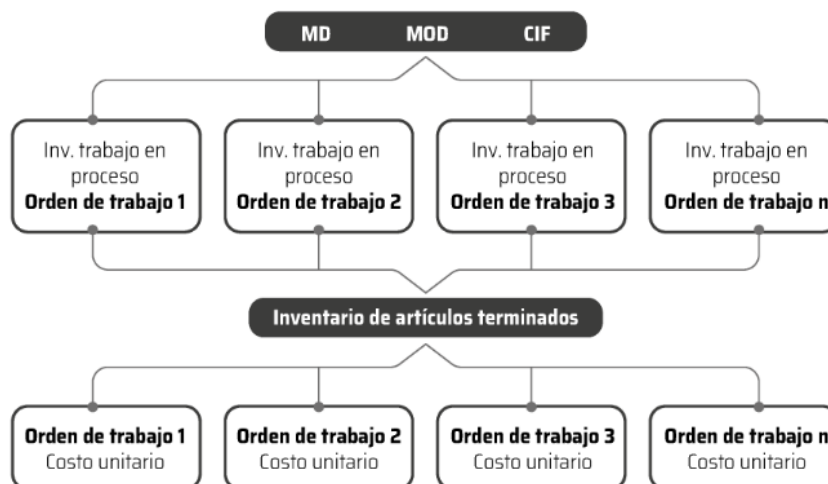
MD MOD CIF

Inv. trabajo en proceso **Orden de trabajo 1**

Inv. trabajo en proceso **Orden de trabajo 2**

Inv. trabajo en proceso **Orden de trabajo 3**

Inv. trabajo en proceso **Orden de trabajo n**

Inventario de artículos terminados

**Orden de trabajo 1** Costo unitario

**Orden de trabajo 2** Costo unitario

**Orden de trabajo 3** Costo unitario

**Orden de trabajo n** Costo unitario